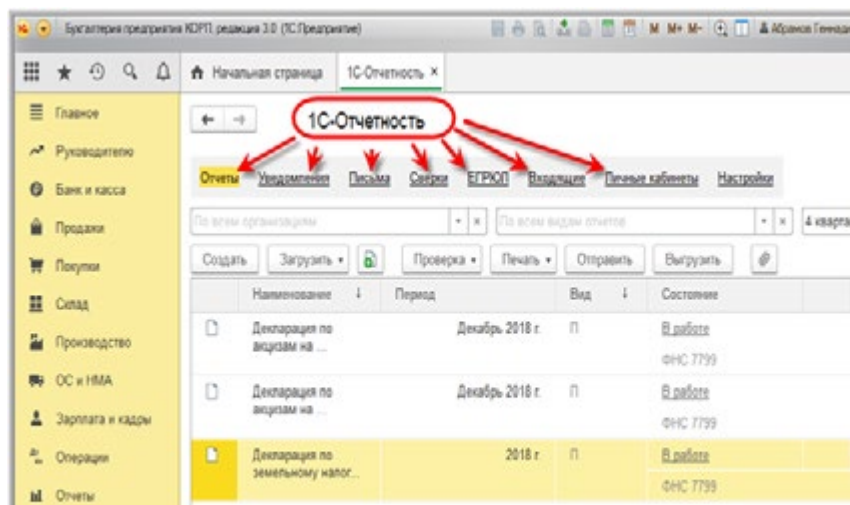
Бухгалтерия предприятия КОРП, редакция 3.0 (1С:Предприятие)

M M+ M- Абрамов Геннад

Начальная страница 1С-Отчетность ×

1С-Отчетность

Отчеты Уведомления Письма Сверки ЕГРЮЛ Входящие Личные кабинеты Настройки

По всем организациям

По всем видам отчетов

4 кварта

Создать Загрузить Проверка Печать Отправить Выгрузить

Главное
Руководителю
Банк и касса
Продажи
Покупки
Склад
Производство
ОС и НМА
Зарплата и кадры
Операции
Отчеты

| | Наименование | Период | Вид | Состояние |
|---|---|---|---|---|
| | Декларация по акцизам на ... | Декабрь 2018 г. | П | В работе ФНС 7799 |
| | Декларация по акцизам на ... | Декабрь 2018 г. | П | В работе ФНС 7799 |
| | Декларация по земельному налог... | 2018 г. | П | В работе ФНС 7799 |